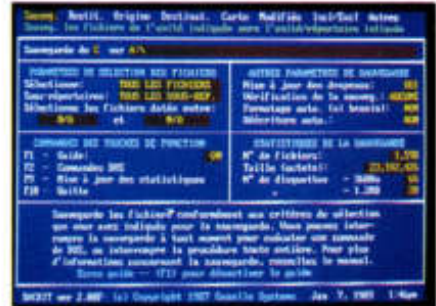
Sauveg. Restit. Origine Destinat. Carte Modifiés Incl/Excl Autres
Sauveg. les fichiers de l'unité indiquée vers l'unité/répertoire indiqué

Sauvegarde de C sur A:\

PARAMETRES DE SELECTION DES FICHIERS
Sélectionner: TOUS LES FICHIERS
Sous-répertoires: TOUS LES SOUS-REP
Sélectionner les fichiers datés entre:
0/0 et 0/0

AUTRES PARAMETRES DE SAUVEGARDE
Mise à jour des drapeaux: OUI
Vérification de la sauveg.: AUCUNE
Formatage auto. (si besoin): NON
Détection auto.: NON

COMMANDES DES TOUCHES DE FONCTION
F1 - Guide: ON
F2 - Commandes DOS
F3 - Mise à jour des statistiques
F10 - Quitte

STATISTIQUES DE LA SAUVEGARDE
N° de fichiers: 1,578
Taille (octets): 23,102,425
N° de disquettes - 360Ko 66
- 1.2M 20

Sauvegarde les fichiers conformément aux critères de sélection que vous avez indiqués pour la sauvegarde. Vous pouvez interrompre la sauvegarde à tout moment pour exécuter une commande du DOS, ou interrompre la procédure toute entière. Pour plus d'informations concernant la sauvegarde, consultez le manuel.
Écran guide -- (F1) pour désactiver le guide

BACKIT ver 2.00F (c) Copyright 1987 Gazelle Systems Jan 7, 1988 11:4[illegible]